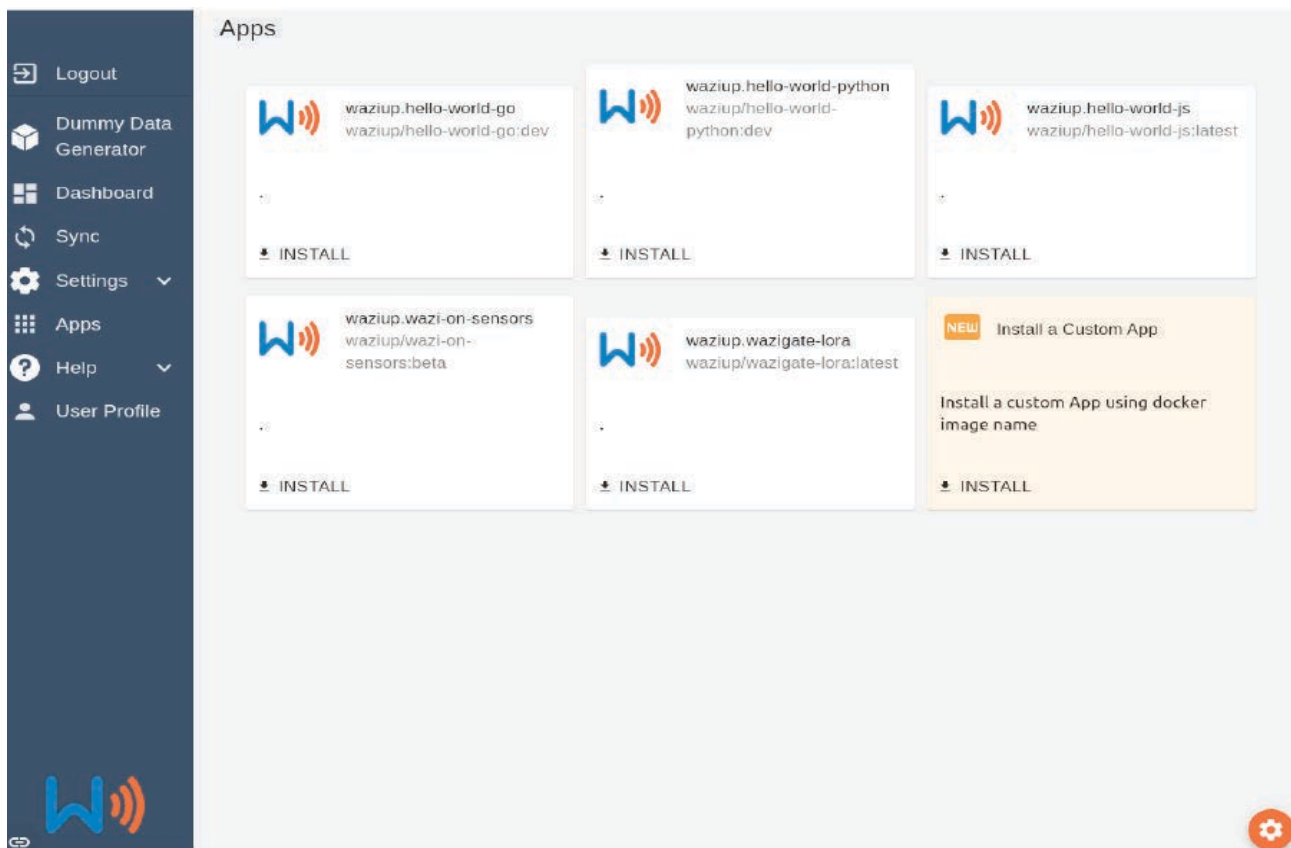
Logout
Dummy Data Generator
Dashboard
Sync
Settings
Apps
Help
User Profile

Apps

waziup.hello-world-go
waziup/hello-world-go:dev

.

INSTALL

waziup.hello-world-python
waziup/hello-world-python:dev

.

INSTALL

waziup.hello-world-js
waziup/hello-world-js:latest

.

INSTALL

waziup.wazi-on-sensors
waziup/wazi-on-sensors:beta

.

INSTALL

waziup.wazigate-lora
waziup/wazigate-lora:latest

.

INSTALL

NEW Install a Custom App

Install a custom App using docker image name

INSTALL